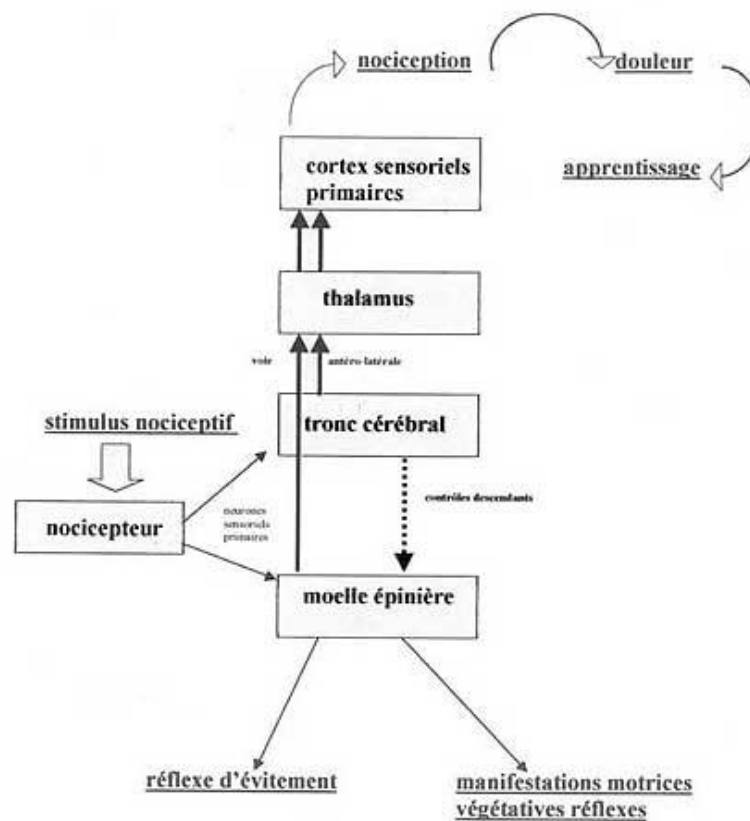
nociception

douleur

apprentissage

cortex sensoriels primaires

thalamus

voie

antéro-latérale

stimulus nociceptif

tronc cérébral

contrôles descendants

nocicepteur

neurones sensoriels primaires

moelle épinière

réflexe d'évitement

manifestations motrices végétatives réflexes